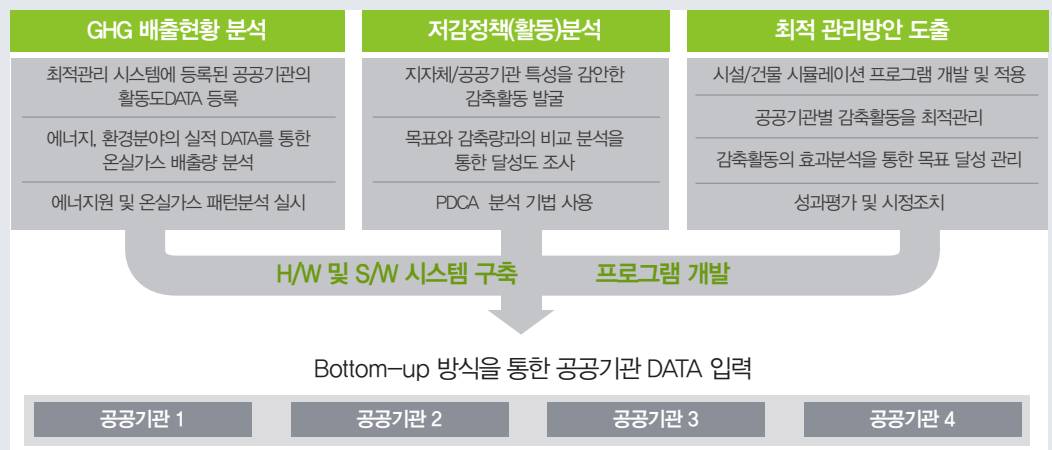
GHG 배출현황 분석

최적관리 시스템에 등록된 공공기관의 활동도DATA 등록

에너지, 환경분야의 실적 DATA를 통한 온실가스 배출량 분석

에너지원 및 온실가스 패턴분석 실시

저감정책(활동)분석

지자체/공공기관 특성을 감안한 감축활동 발굴

목표와 감축량과의 비교 분석을 통한 달성도 조사

PDCA 분석 기법 사용

최적 관리방안 도출

시설/건물 시뮬레이션 프로그램 개발 및 적용

공공기관별 감축활동을 최적관리

감축활동의 효과분석을 통한 목표 달성 관리

성과평가 및 시정조치

H/W 및 S/W 시스템 구축

프로그램 개발

Bottom-up 방식을 통한 공공기관 DATA 입력

공공기관 1

공공기관 2

공공기관 3

공공기관 4